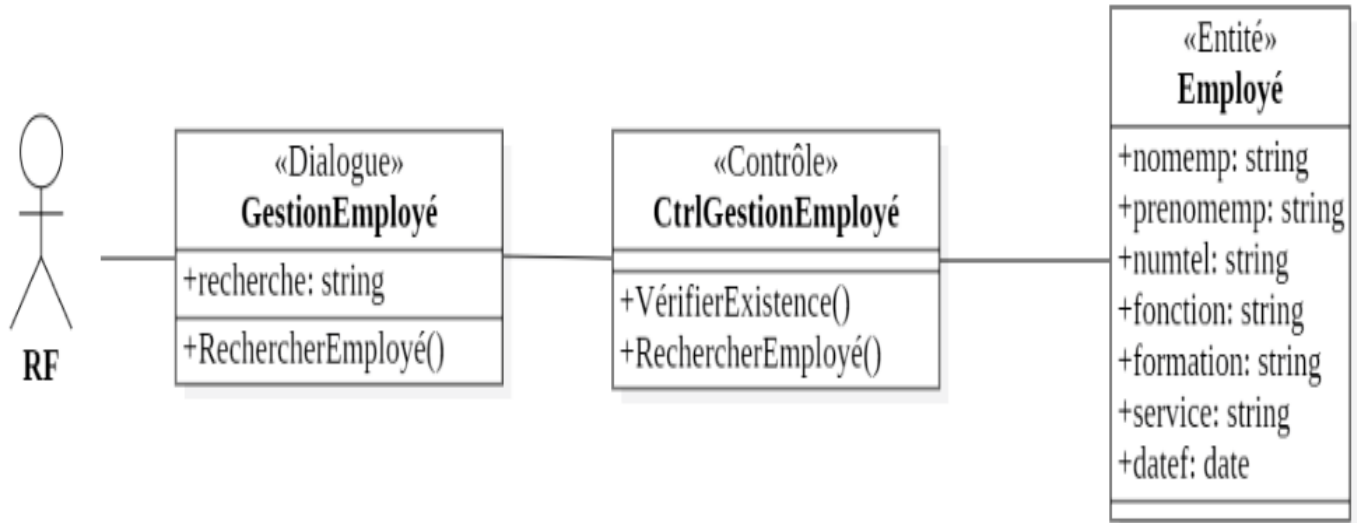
RF

«Dialogue»
GestionEmployé

+recherche: string

+RechercherEmployé()

«Contrôle»
CtrlGestionEmployé

+VérifierExistence()
+RechercherEmployé()

«Entité»
Employé

+nomemp: string
+prenomemp: string
+numtel: string
+fonction: string
+formation: string
+service: string
+datef: date